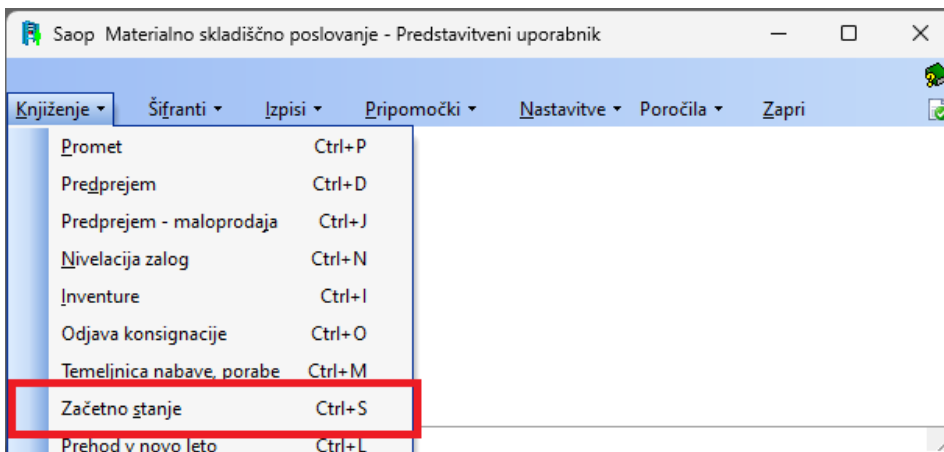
Saop Materialno skladiščno poslovanje - Predstavitveni uporabnik

Knjiženje ▾ Šifranti ▾ Izpisi ▾ Pripomočki ▾ Nastavitve ▾ Poročila ▾ Zapri

Promet Ctrl+P
Predprejem Ctrl+D
Predprejem - maloprodaja Ctrl+J
Nivelacija zalog Ctrl+N
Inventure Ctrl+I
Odjava konsignacije Ctrl+O
Temeljnica nabave, porabe Ctrl+M
Začetno stanje Ctrl+S
Prehod v novo leto Ctrl+L